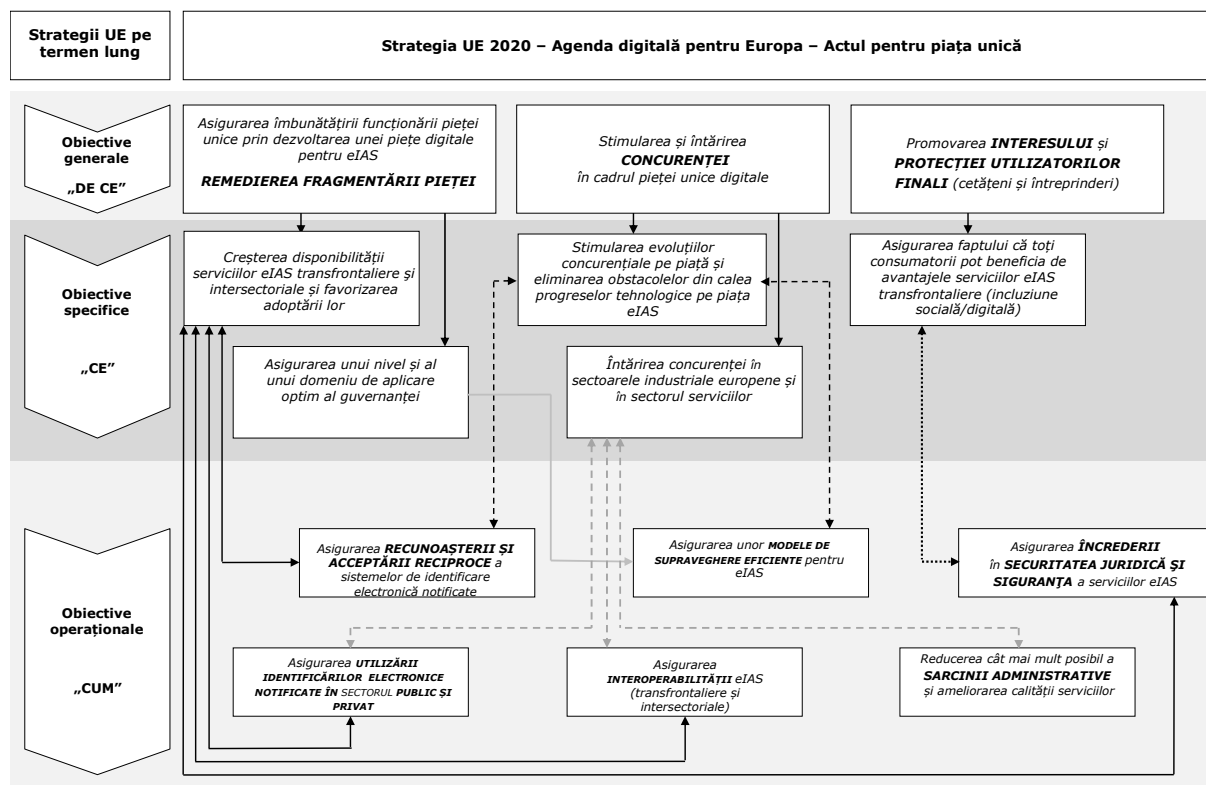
Strategii UE pe termen lung

Strategia UE 2020 – Agenda digitală pentru Europa – Actul pentru piața unică

Obiective generale

„DE CE”

Asigurarea îmbunătățirii funcționării pieței unice prin dezvoltarea unei piețe digitale pentru eIAS

REMEDIEREA FRAGMENTĂRII PIEȚEI

Stimularea și întărirea CONCURENȚEI în cadrul pieței unice digitale

Promovarea INTERESULUI și PROTECȚIEI UTILIZATORILOR FINALI (cetățeni și întreprinderi)

Obiective specifice

„CE”

Creșterea disponibilității serviciilor eIAS transfrontaliere și intersectoriale și favorizarea adoptării lor

Stimularea evoluțiilor concurențiale pe piață și eliminarea obstacolelor din calea progreselor tehnologice pe piața eIAS

Asigurarea faptului că toți consumatorii pot beneficia de avantajele serviciilor eIAS transfrontaliere (incluziune socială/digitală)

Asigurarea unui nivel și al unui domeniu de aplicare optim al guvernanței

Întărirea concurenței în sectoarele industriale europene și în sectorul serviciilor

Obiective operaționale

„CUM”

Asigurarea RECUNOAȘTERII ȘI ACCEPTĂRII RECIPROCE a sistemelor de identificare electronică notificate

Asigurarea unor MODELE DE SUPRAVEGHERE EFICIENTE pentru eIAS

Asigurarea ÎNCREDERII în SECURITATEA JURIDICĂ ȘI SIGURANȚA a serviciilor eIAS

Asigurarea UTILIZĂRII IDENTIFICĂRILOR ELECTRONICE NOTIFICATE ÎN SECTORUL PUBLIC ȘI PRIVAT

Asigurarea INTEROPERABILITĂȚII eIAS (transfrontaliere și intersectoriale)

Reducerea cât mai mult posibil a SARCINII ADMINISTRATIVE și ameliorarea calității serviciilor